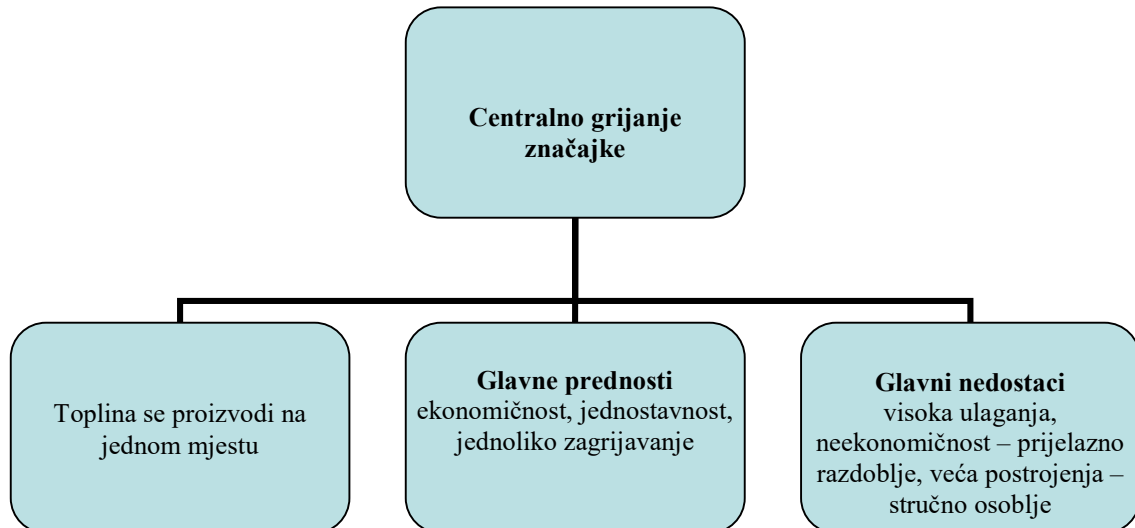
**Centralno grijanje značajke**

Toplina se proizvodi na jednom mjestu

**Glavne prednosti**
ekonomičnost, jednostavnost, jednoliko zagrijavanje

**Glavni nedostaci**
visoka ulaganja, neekonomičnost – prijelazno razdoblje, veća postrojenja – stručno osoblje